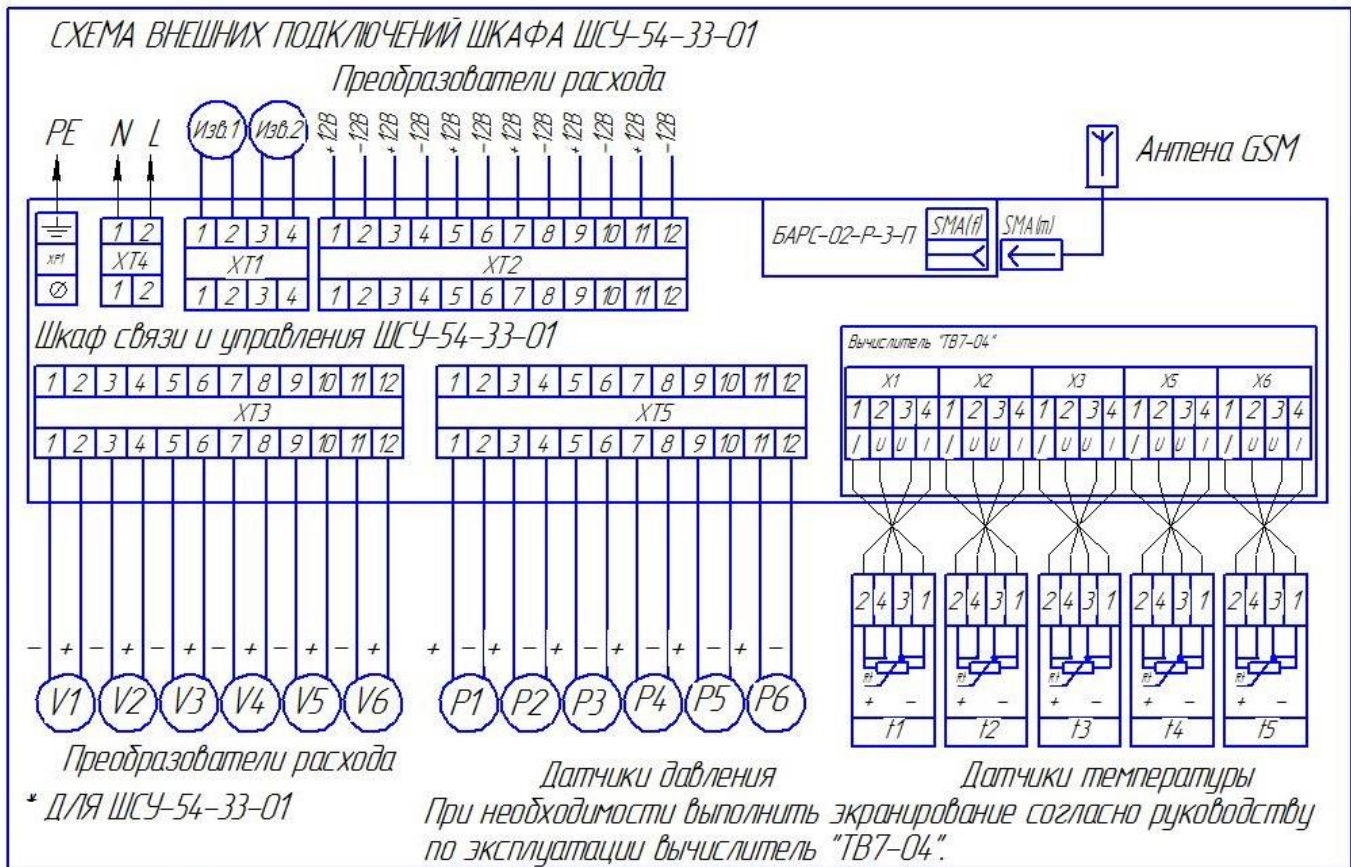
СХЕМА ВНЕШНИХ ПОДКЛЮЧЕНИЙ ШКАФА ШСУ-54-33-01

Преобразователи расхода

PE N L

Изв.1 Изв.2

+12В -12В +12В -12В +12В -12В +12В -12В +12В -12В +12В -12В

Антена GSM

XP1

1 2
XT4
1 2

1 2 3 4
XT1
1 2 3 4

1 2 3 4 5 6 7 8 9 10 11 12
XT2
1 2 3 4 5 6 7 8 9 10 11 12

БАРС-02-Р-3-П SMA(f) SMA(m)

Шкаф связи и управления ШСУ-54-33-01

Вычислитель "ТВ7-04"

X1 X2 X3 X5 X6

1 2 3 4 1 2 3 4 1 2 3 4 1 2 3 4 1 2 3 4

I U U I I U U I I U U I I U U I I U U I

1 2 3 4 5 6 7 8 9 10 11 12
XT3
1 2 3 4 5 6 7 8 9 10 11 12

1 2 3 4 5 6 7 8 9 10 11 12
XT5
1 2 3 4 5 6 7 8 9 10 11 12

2 4 3 1 2 4 3 1 2 4 3 1 2 4 3 1 2 4 3 1

Rt + - Rt + - Rt + - Rt + - Rt + -

- + - + - + - + - + - +

+ - + - + - + - + - + -

V1 V2 V3 V4 V5 V6

P1 P2 P3 P4 P5 P6

t1 t2 t3 t4 t5

Преобразователи расхода

Датчики давления

Датчики температуры

* ДЛЯ ШСУ-54-33-01

При необходимости выполнить экранирование согласно руководству по эксплуатации вычислитель "ТВ7-04".